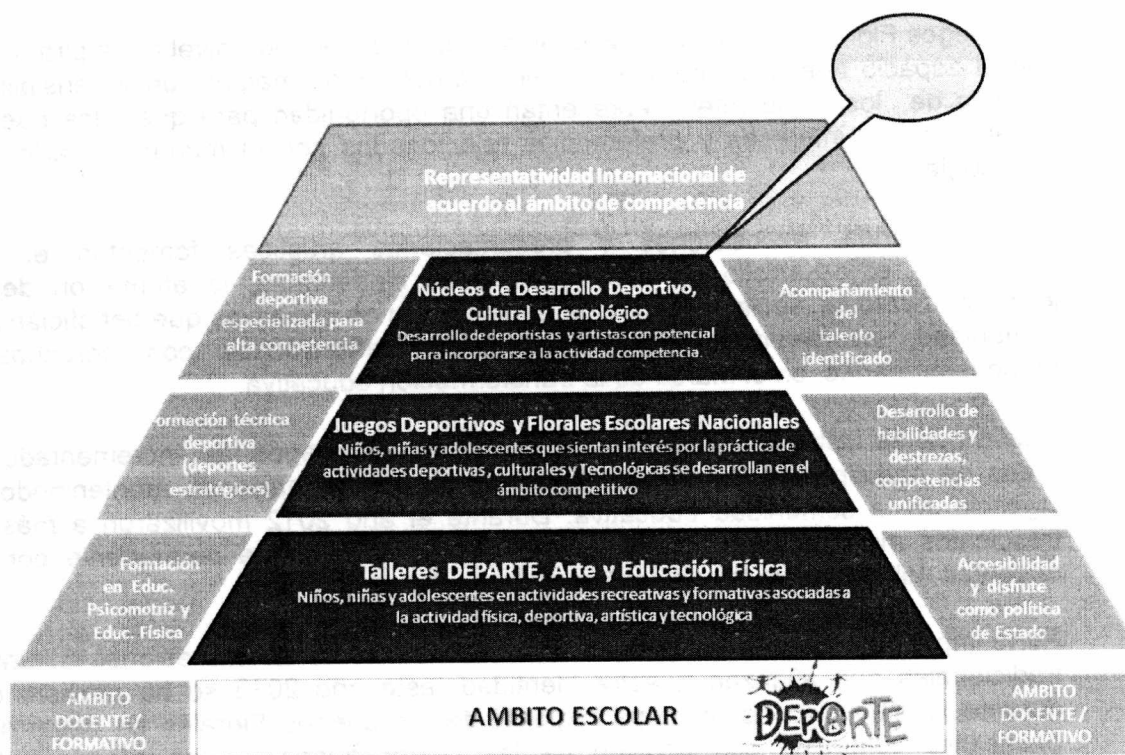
Representatividad Internacional de acuerdo al ámbito de competencia

Formación deportiva especializada para alta competencia

Núcleos de Desarrollo Deportivo, Cultural y Tecnológico
Desarrollo de deportistas y artistas con potencial para incorporarse a la actividad competencia.

Acompañamiento del talento identificado

ormación técnica deportiva (deportes estratégicos)

Juegos Deportivos y Florales Escolares Nacionales
Niños, niñas y adolescentes que sientan interés por la práctica de actividades deportivas, culturales y Tecnológicas se desarrollan en el ámbito competitivo

Desarrollo de habilidades y destrezas, competencias unificadas

Formación en Educ. Psicomotriz y Educ. Física

Talleres DEPARTE, Arte y Educación Física
Niños, niñas y adolescentes en actividades recreativas y formativas asociadas a la actividad física, deportiva, artística y tecnológica

Accesibilidad y disfrute como política de Estado

AMBITO DOCENTE / FORMATIVO

AMBITO ESCOLAR

DEPARTE

AMBITO DOCENTE / FORMATIVO